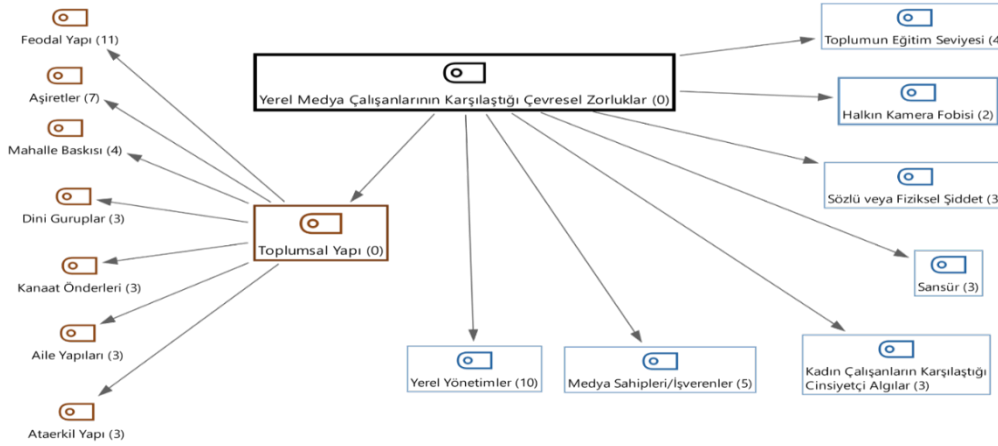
Yerel Medya Çalışanlarının Karşılaştığı Çevresel Zorluklar (0)

Feodal Yapı (11)

Aşiretler (7)

Mahalle Baskısı (4)

Dini Guruplar (3)

Toplumsal Yapı (0)

Kanaat Önderleri (3)

Aile Yapıları (3)

Ataerkil Yapı (3)

Toplumun Eğitim Seviyesi (4

Halkın Kamera Fobisi (2)

Sözlü veya Fiziksel Şiddet (3

Sansür (3)

Yerel Yönetimler (10)

Medya Sahipleri/İşverenler (5)

Kadın Çalışanların Karşılaştığı Cinsiyetçi Algılar (3)